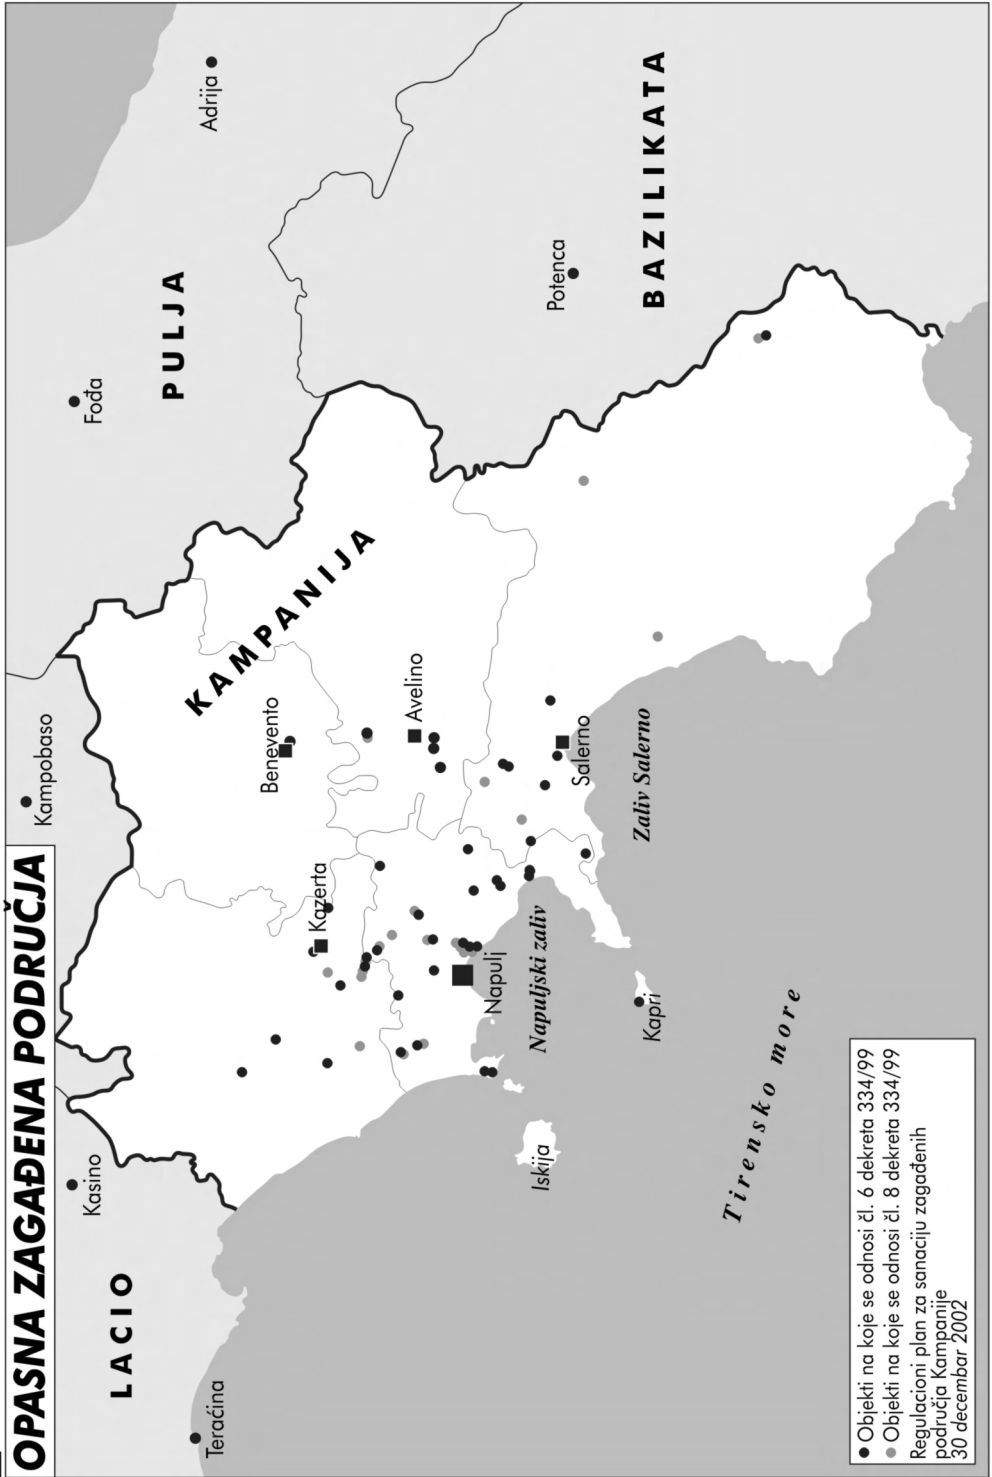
OPASNA ZAGAĐENA PODRUČJA

LACIO

Teraćina

Kasino

Kampobaso

Fođa

PULJA

Adrija

BAZILIKATA

Potenca

KAMPANIJA

Benevento

Avelino

Kazerta

Napulj

Salerno

Napuljski zaliv

Zaliv Salerno

Kapri

Iskija

Tirensko more

● Objekti na koje se odnosi čl. 6 dekreta 334/99
● Objekti na koje se odnosi čl. 8 dekreta 334/99
Regulacioni plan za sanaciju zagađenih područja Kampanije
30 decembar 2002